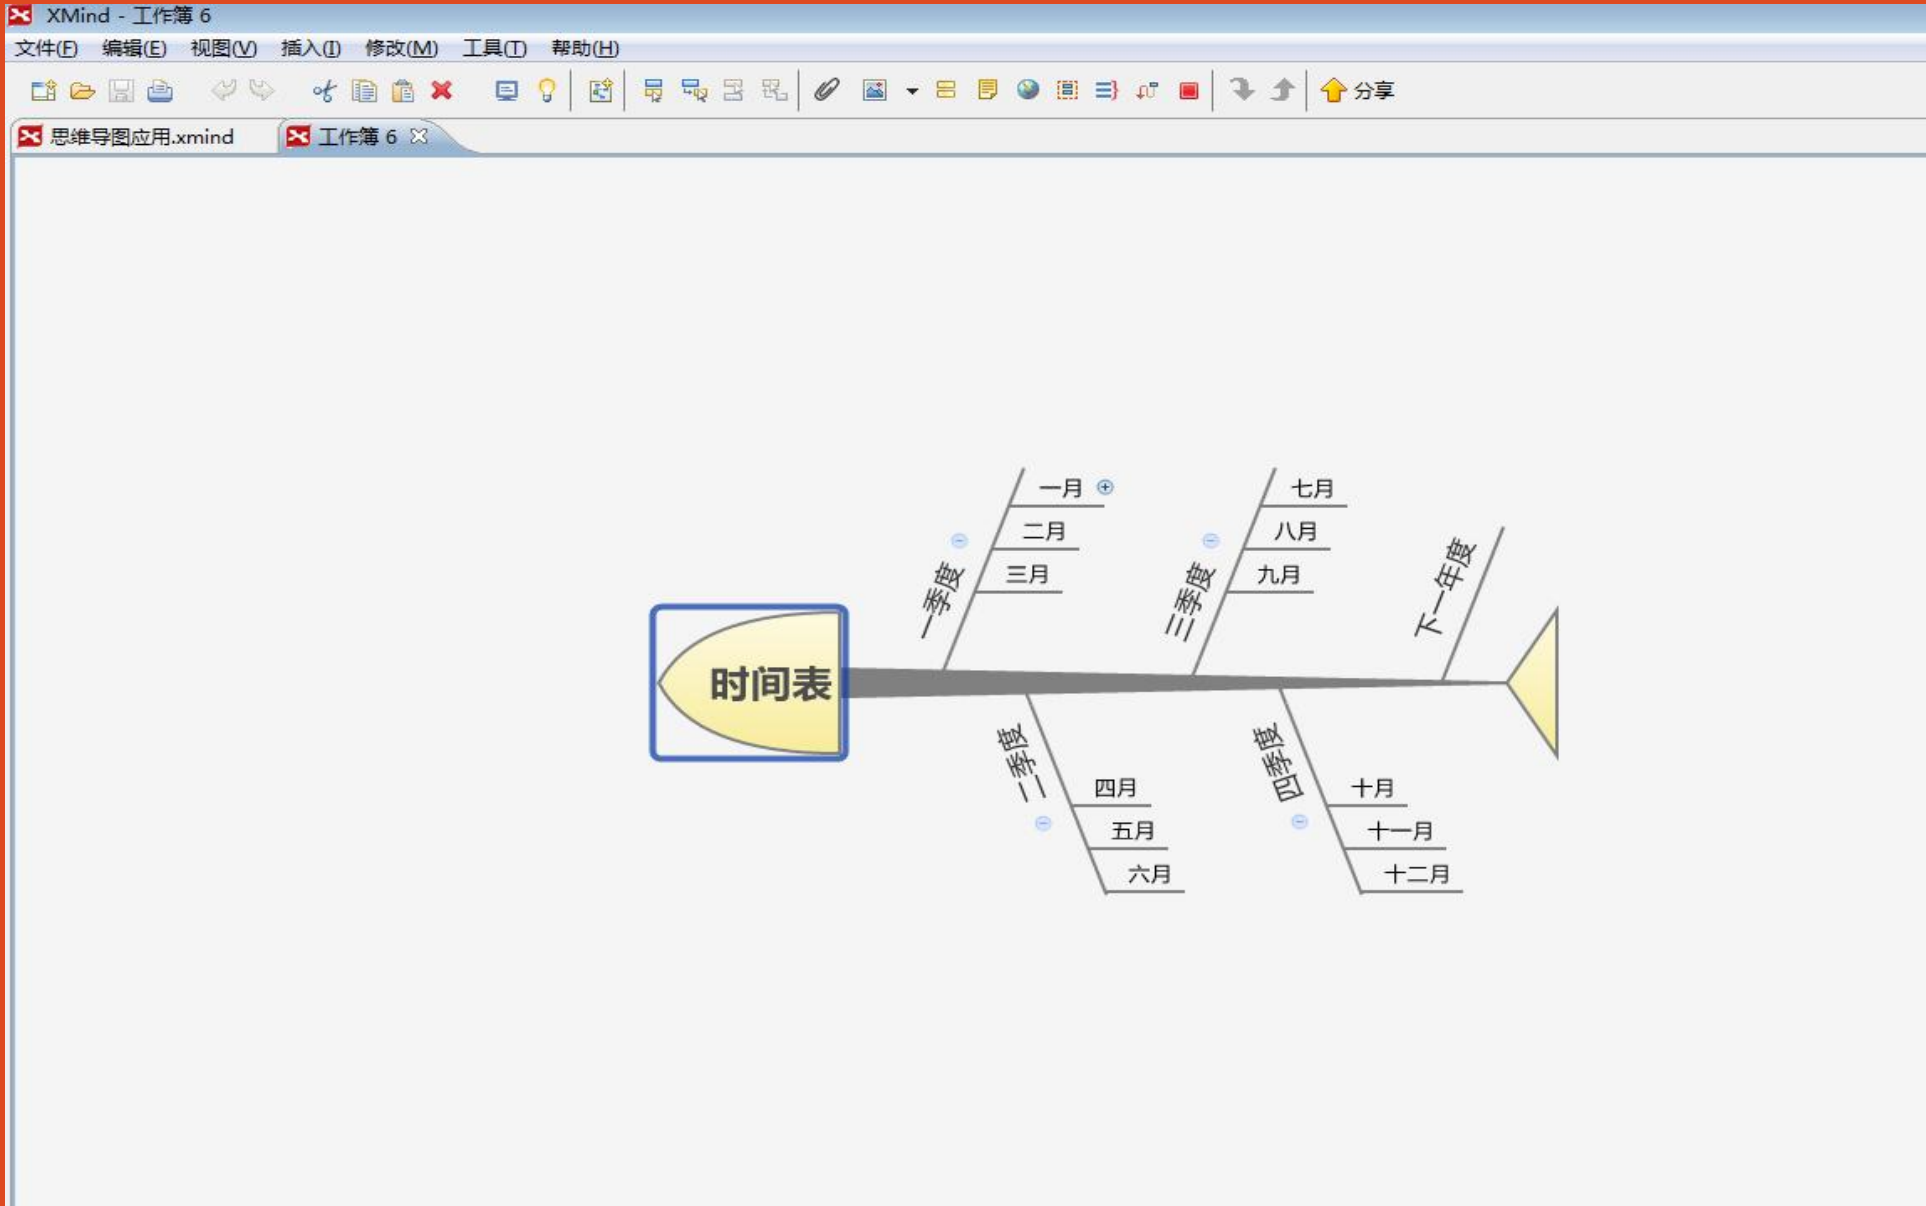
XMind - 工作簿 6

文件(F) 编辑(E) 视图(V) 插入(I) 修改(M) 工具(T) 帮助(H)

分享

思维导图应用.xmind 工作簿 6

时间表

一季度
一月
二月
三月

三季度
七月
八月
九月

下一年度

二季度
四月
五月
六月

四季度
十月
十一月
十二月